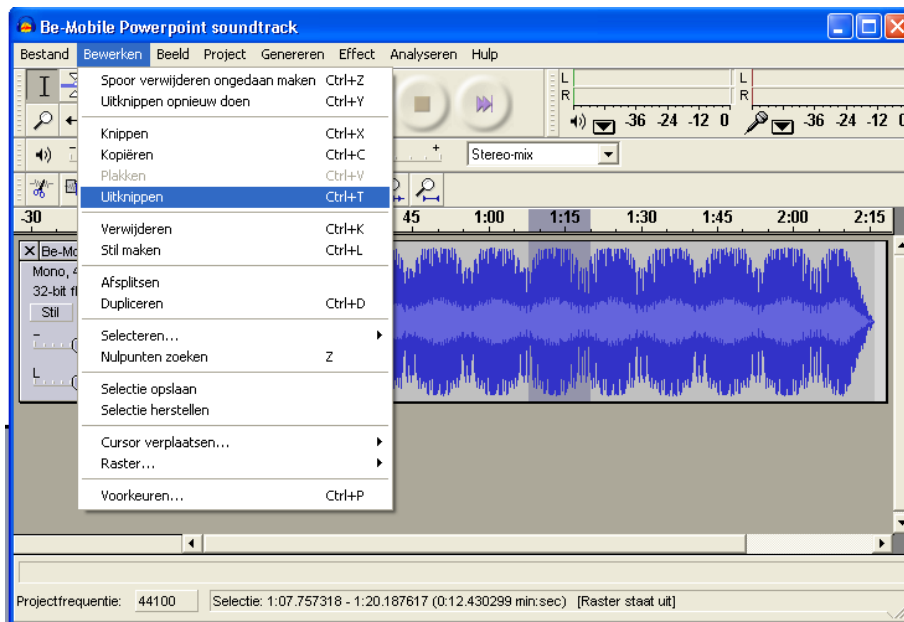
Be-Mobile Powerpoint soundtrack

Bestand Bewerken Beeld Project Genereren Effect Analyseren Hulp

Spoor verwijderen ongedaan maken Ctrl+Z
Uitknippen opnieuw doen Ctrl+Y

Knippen Ctrl+X
Kopiëren Ctrl+C
Plakken Ctrl+V
Uitknippen Ctrl+T

Verwijderen Ctrl+K
Stil maken Ctrl+L

Afsplitsen
Dupliceren Ctrl+D

Selecteren...
Nulpunten zoeken Z

Selectie opslaan
Selectie herstellen

Cursor verplaatsen...
Raster...

Voorkeuren... Ctrl+P

L
R
-36 -24 -12 0
L
R
-36 -24 -12 0

Stereo-mix

-30 45 1:00 1:15 1:30 1:45 2:00 2:15

Be-Mo
Mono, 4
32-bit fl
Stil

Projectfrequentie: 44100 Selectie: 1:07.757318 - 1:20.187617 (0:12.430299 min:sec) [Raster staat uit]